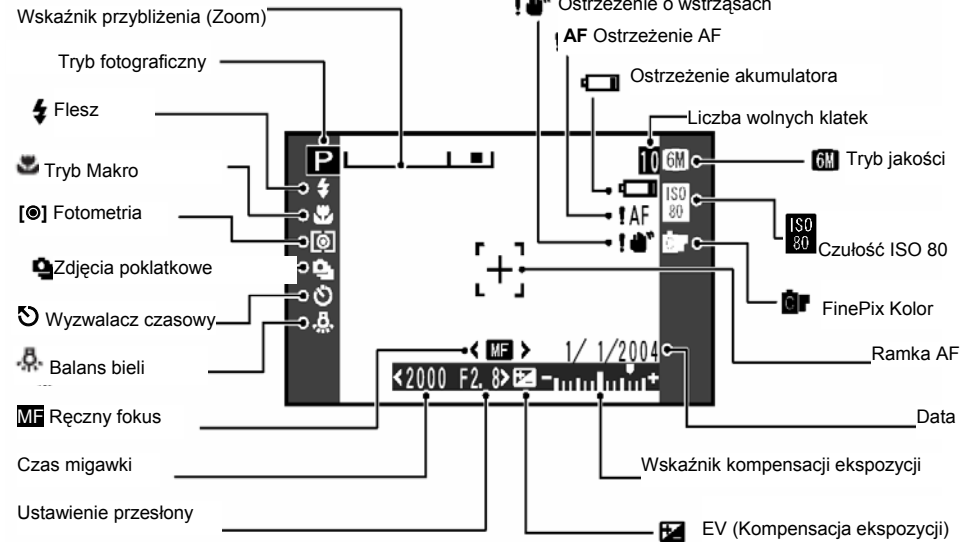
Wskaźnik przybliżenia (Zoom)

Ostrzeżenie o wstrząsach

AF Ostrzeżenie AF

Tryb fotograficzny

Ostrzeżenie akumulatora

Flesz

Liczba wolnych klatek

Tryb Makro

Tryb jakości

Fotometria

Czułość ISO 80

Zdjęcia poklatkowe

Wyzwalacz czasowy

FinePix Kolor

Balans bieli

Ramka AF

MF Ręczny fokus

Data

Czas migawki

Wskaźnik kompensacji ekspozycji

Ustawienie przesłony

EV (Kompensacja ekspozycji)

P

10 6M

ISO 80

!AF

MF

1/ 1/2004

2000 F2.8